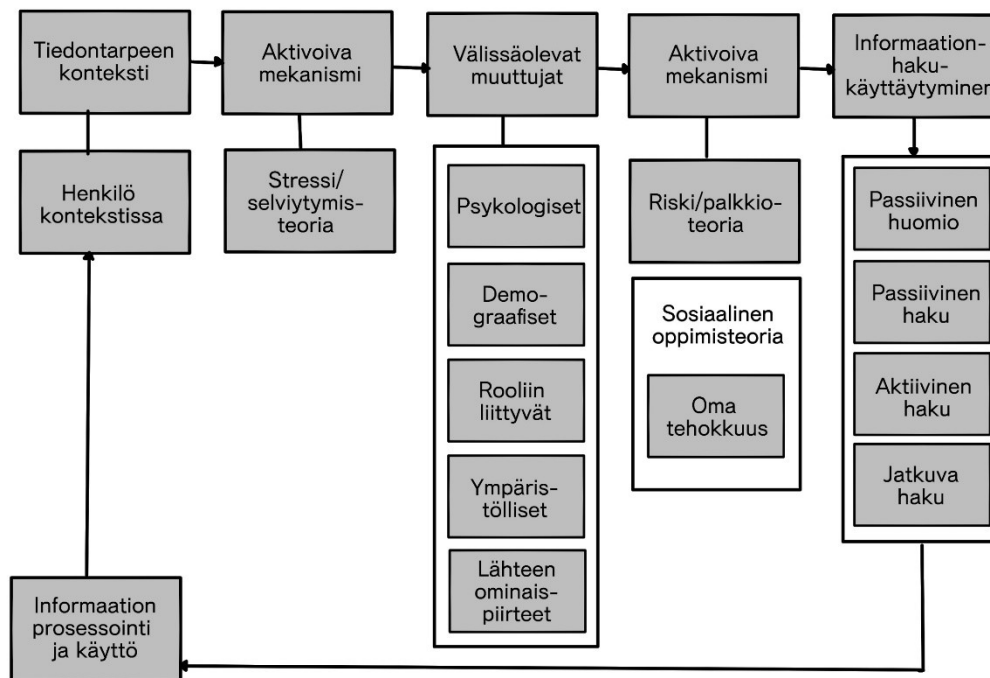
Tiedontarpeen konteksti

Aktivoiva mekanismi

Välissäolevat muuttujat

Aktivoiva mekanismi

Informaation-haku-käyttäytyminen

Henkilö kontekstissa

Stressi/ selviytymis-teoria

Psykologiset

Demo-graafiset

Rooliin liittyvät

Ympäris-tölliset

Lähteen ominais-piirteet

Riski/palkkio-teoria

Sosiaalinen oppimisteoria

Oma tehokkuus

Passiivinen huomio

Passiivinen haku

Aktiivinen haku

Jatkuva haku

Informaation prosessointi ja käyttö